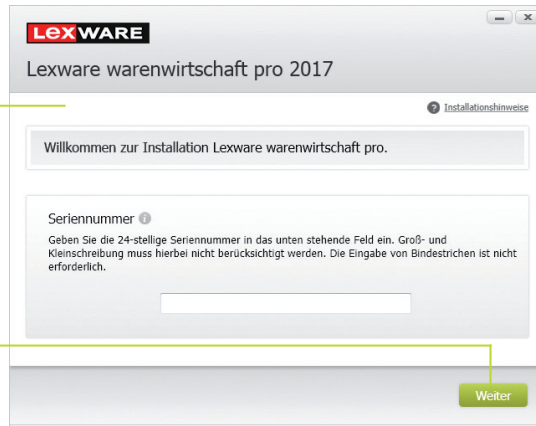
LEXWARE

Lexware warenwirtschaft pro 2017

Installationshinweise

Willkommen zur Installation Lexware warenwirtschaft pro.

Seriennummer

Geben Sie die 24-stellige Seriennummer in das unten stehende Feld ein. Groß- und Kleinschreibung muss hierbei nicht berücksichtigt werden. Die Eingabe von Bindestrichen ist nicht erforderlich.

Weiter